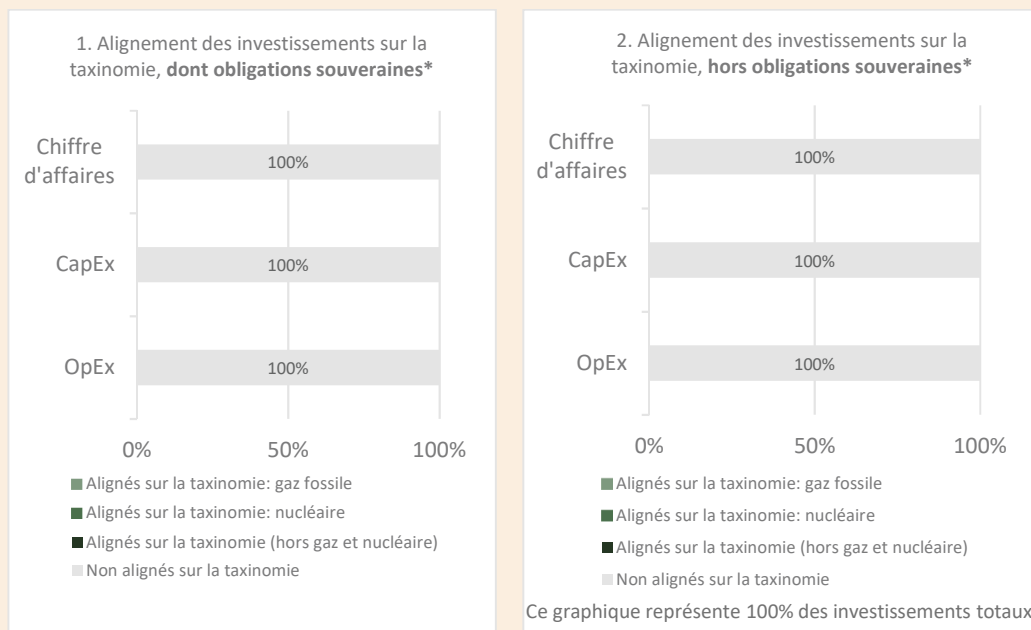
1. Alignement des investissements sur la taxinomie, **dont obligations souveraines***

Chiffre d'affaires
100%

CapEx
100%

OpEx
100%

0% 50% 100%

Alignés sur la taxinomie: gaz fossile
Alignés sur la taxinomie: nucléaire
Alignés sur la taxinomie (hors gaz et nucléaire)
Non alignés sur la taxinomie

2. Alignement des investissements sur la taxinomie, **hors obligations souveraines***

Chiffre d'affaires
100%

CapEx
100%

OpEx
100%

0% 50% 100%

Alignés sur la taxinomie: gaz fossile
Alignés sur la taxinomie: nucléaire
Alignés sur la taxinomie (hors gaz et nucléaire)
Non alignés sur la taxinomie

Ce graphique représente 100% des investissements totaux